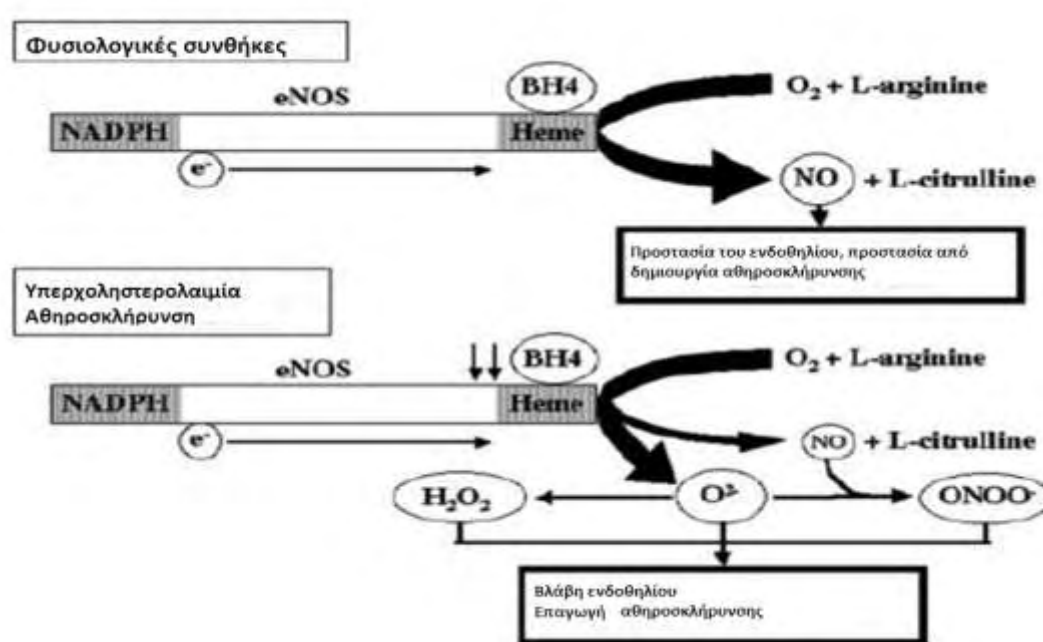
Φυσιολογικές συνθήκες

BH4

$O_2$ + L-arginine

eNOS

NADPH

Heme

$e^-$

NO + L-citrulline

Προστασία του ενδοθηλίου, προστασία από δημιουργία αθηροσκλήρυνσης

Υπερχοληστερολαιμία
Αθηροσκλήρυνση

BH4

$O_2$ + L-arginine

eNOS

NADPH

Heme

$e^-$

NO + L-citrulline

$H_2O_2$

$O^2$

$ONOO^-$

Βλάβη ενδοθηλίου
Επαγωγή αθηροσκλήρυνσης